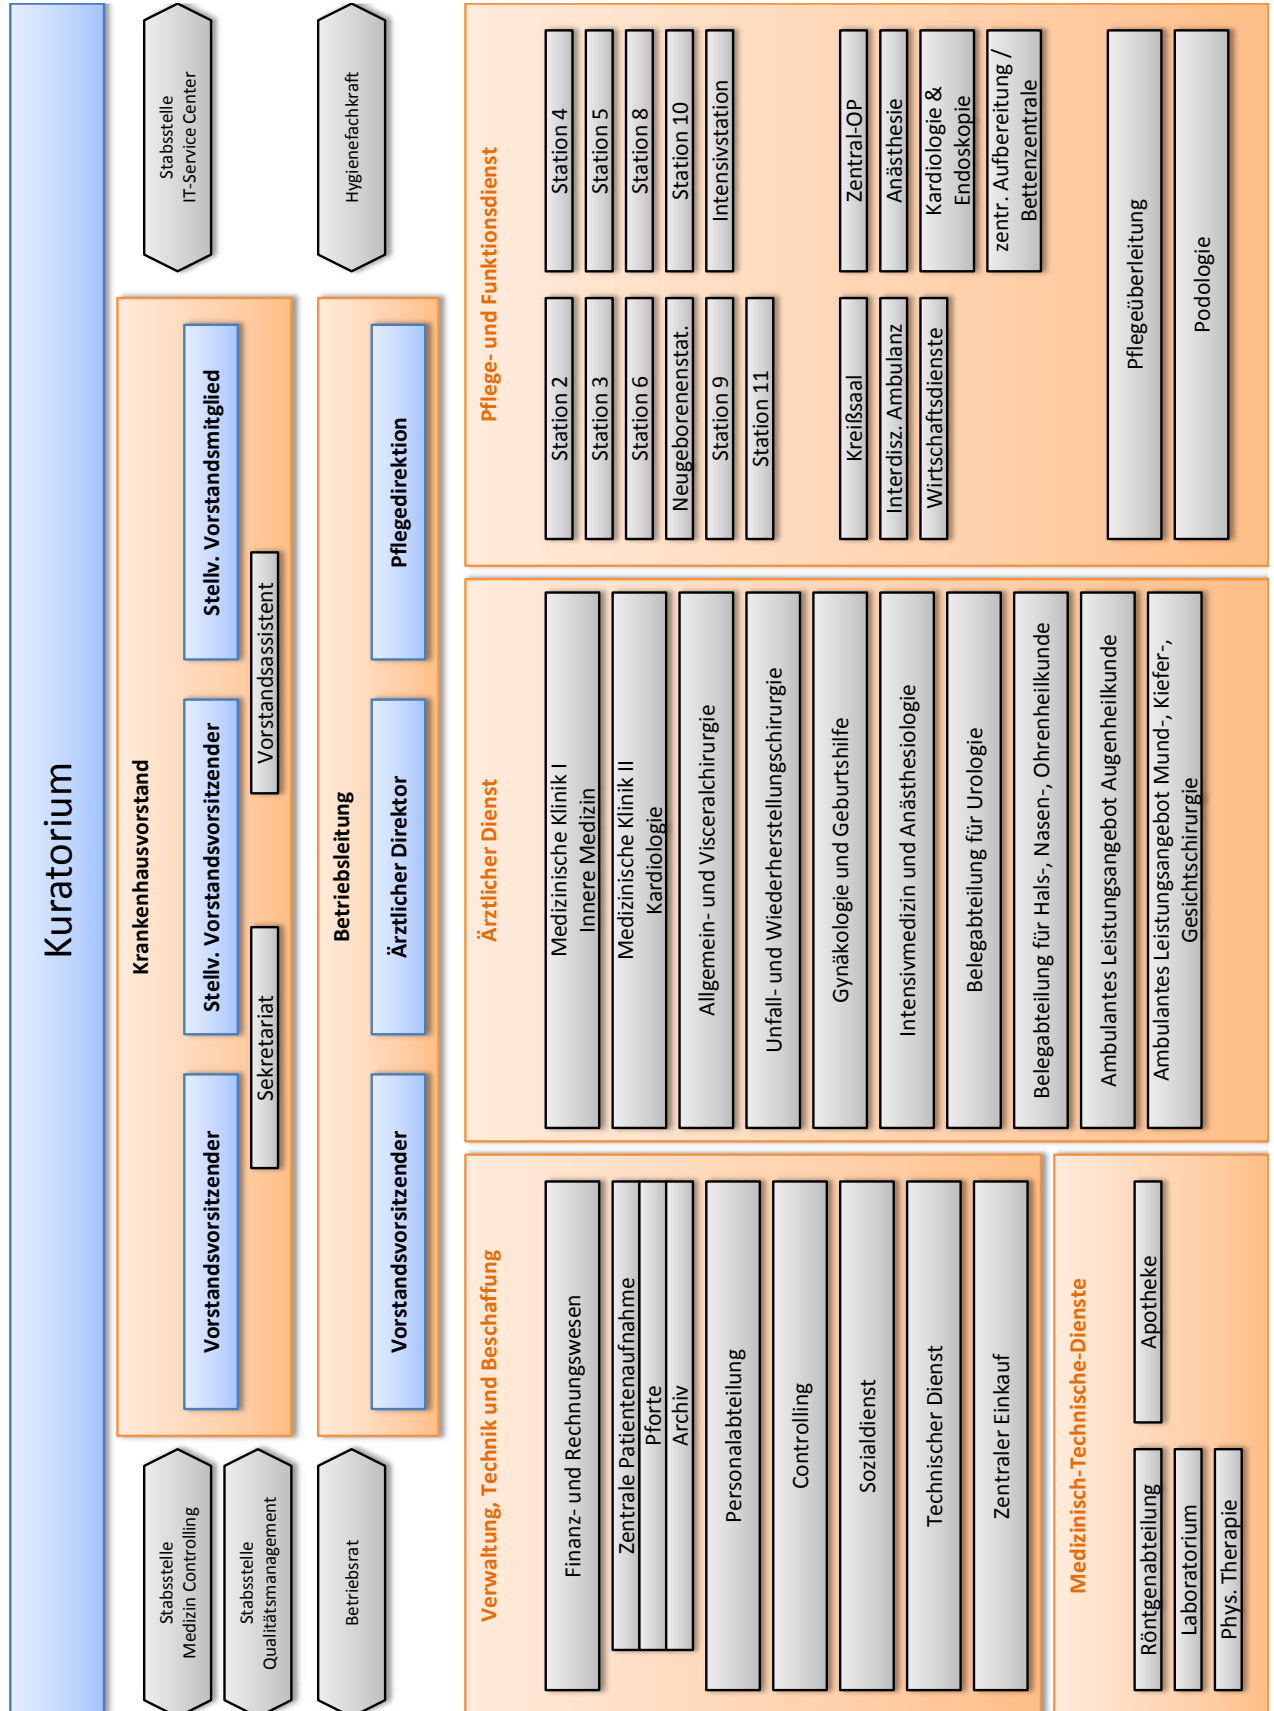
Kuratorium

Stabsstelle
IT-Service Center

Hygienefachkraft

Stabsstelle
Medizin Controlling

Stabsstelle
Qualitätsmanagement

Betriebsrat

Krankenhausvorstand

Vorstandsvorsitzender

Stellv. Vorstandsvorsitzender

Stellv. Vorstandsmitglied

Sekretariat

Vorstandsassistent

Betriebsleitung

Vorstandsvorsitzender

Ärztlicher Direktor

Pflegedirektion

Verwaltung, Technik und Beschaffung

Finanz- und Rechnungswesen

Zentrale Patientenaufnahme

Pforte

Archiv

Personalabteilung

Controlling

Sozialdienst

Technischer Dienst

Zentraler Einkauf

Medizinisch-Technische-Dienste

Röntgenabteilung

Laboratorium

Phys. Therapie

Apotheke

Ärztlicher Dienst

Medizinische Klinik I
Innere Medizin

Medizinische Klinik II
Kardiologie

Allgemein- und Visceralchirurgie

Unfall- und Wiederherstellungschirurgie

Gynäkologie und Geburtshilfe

Intensivmedizin und Anästhesiologie

Belegabteilung für Urologie

Belegabteilung für Hals-, Nasen-, Ohrenheilkunde

Ambulantes Leistungsangebot Augenheilkunde

Ambulantes Leistungsangebot Mund-, Kiefer-, Gesichtschirurgie

Pflege- und Funktionsdienst

Station 2

Station 3

Station 6

Neugeborenenstat.

Station 9

Station 11

Station 4

Station 5

Station 8

Station 10

Intensivstation

Kreißsaal

Interdisz. Ambulanz

Wirtschaftsdienste

Zentral-OP

Anästhesie

Kardiologie &
Endoskopie

zentr. Aufbereitung /
Bettenzentrale

Pflegeüberleitung

Podologie